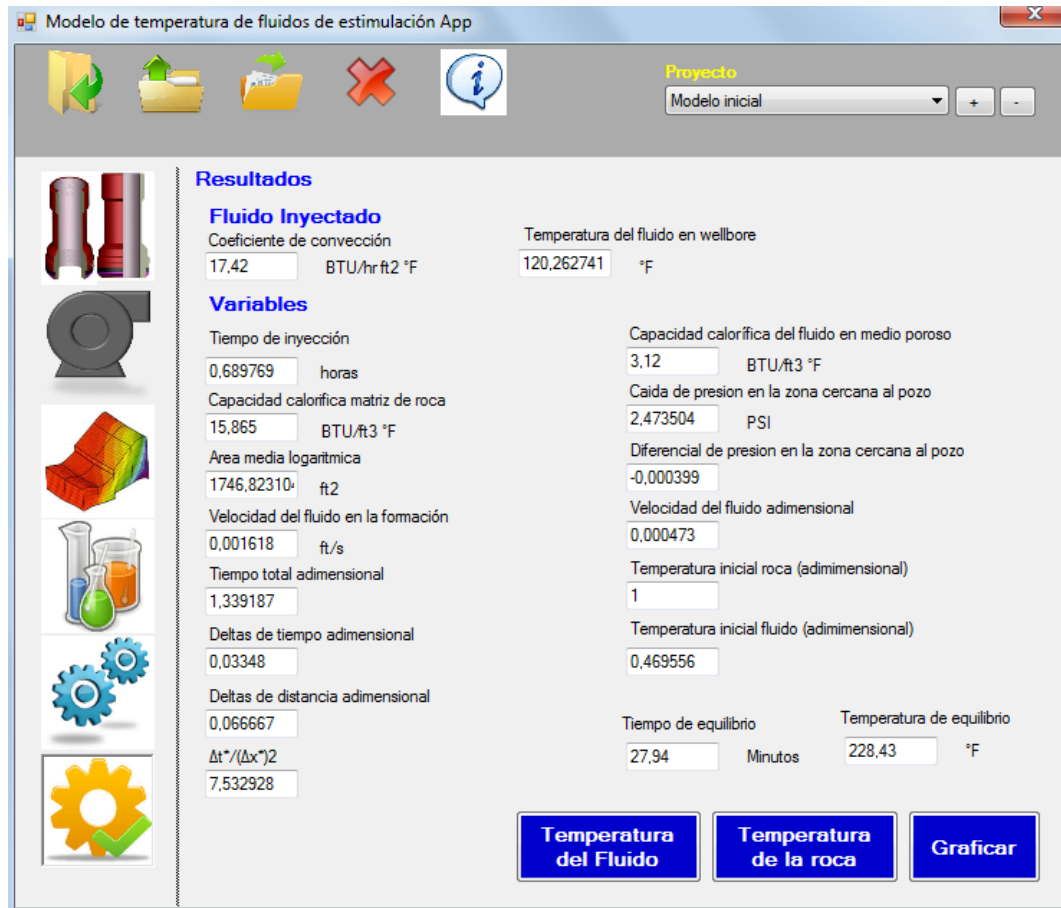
Modelo de temperatura de fluidos de estimulación App

Proyecto
Modelo inicial
+
-

Resultados

Fluido Inyectado
Coeficiente de convección
17,42
BTU/hr ft2 °F

Temperatura del fluido en wellbore
120,262741
°F

Variables

Tiempo de inyección
0,689769
horas

Capacidad calorifica matriz de roca
15,865
BTU/ft3 °F

Area media logaritmica
1746,82310
ft2

Velocidad del fluido en la formación
0,001618
ft/s

Tiempo total adimensional
1,339187

Deltas de tiempo adimensional
0,03348

Deltas de distancia adimensional
0,066667

Δt*/(Δx*)2
7,532928

Capacidad calorífica del fluido en medio poroso
3,12
BTU/ft3 °F

Caida de presion en la zona cercana al pozo
2,473504
PSI

Diferencial de presion en la zona cercana al pozo
-0,000399

Velocidad del fluido adimensional
0,000473

Temperatura inicial roca (adimimensional)
1

Temperatura inicial fluido (adimimensional)
0,469556

Tiempo de equilibrio
27,94
Minutos

Temperatura de equilibrio
228,43
°F

Temperatura del Fluido

Temperatura de la roca

Graficar